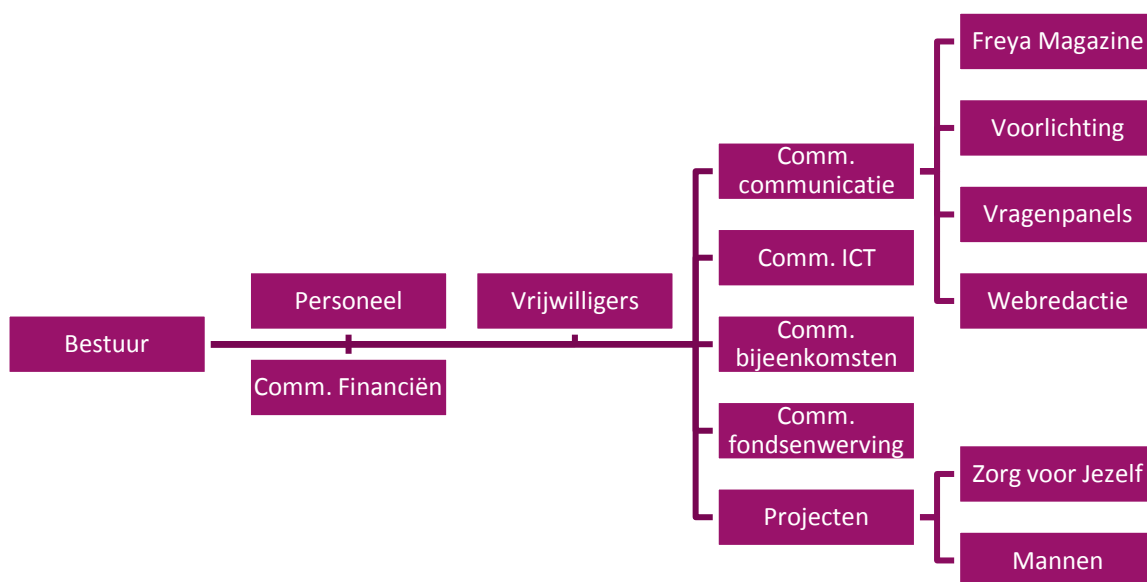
Bestuur

Personeel

Comm. Financiën

Vrijwilligers

Comm. communicatie

Comm. ICT

Comm. bijeenkomsten

Comm. fondsenwerving

Projecten

Freya Magazine

Voorlichting

Vragenpanels

Webredactie

Zorg voor Jezelf

Mannen